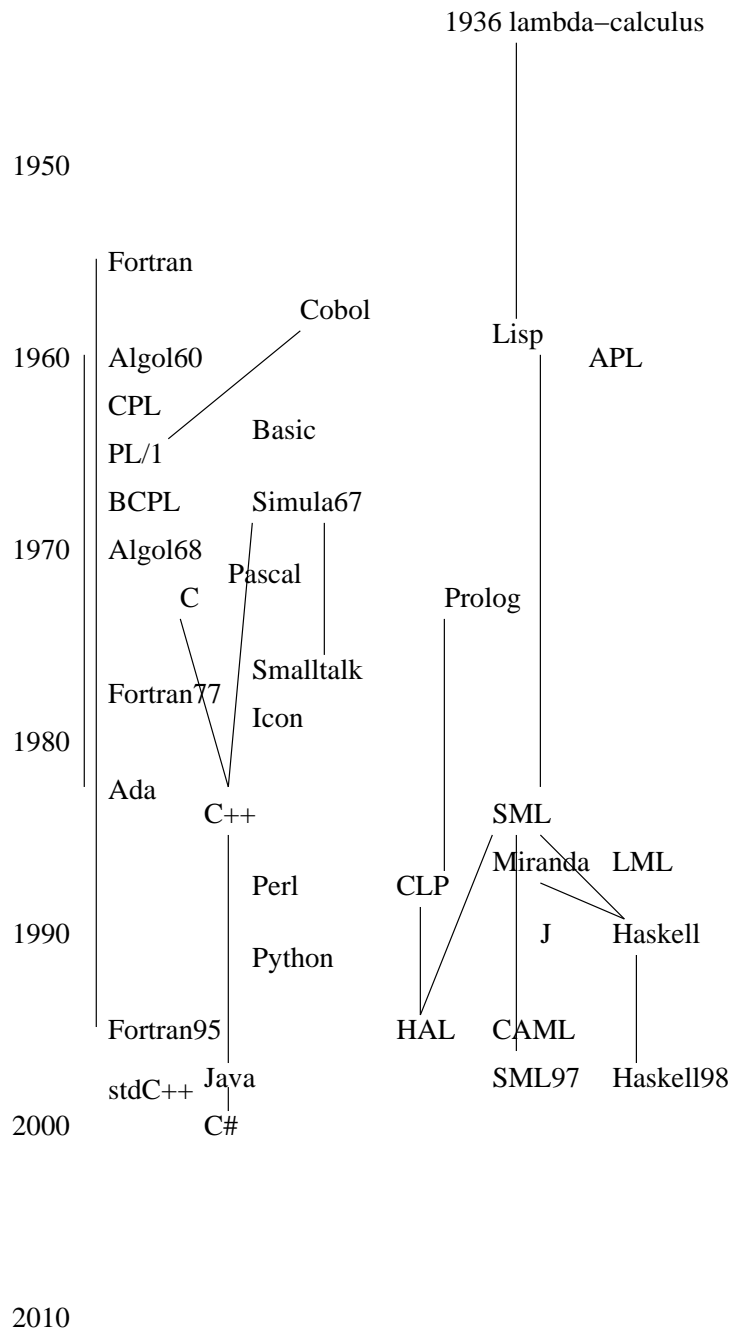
1936 lambda−calculus

1950

Fortran

Cobol

Lisp

1960

Algol60

APL

CPL

Basic

PL/1

BCPL

Simula67

1970

Algol68

Pascal

C

Prolog

Smalltalk

Fortran77

Icon

1980

Ada

C++

SML

Miranda

LML

Perl

CLP

1990

J

Haskell

Python

Fortran95

HAL

CAML

stdC++

Java

SML97

Haskell98

2000

C#

2010